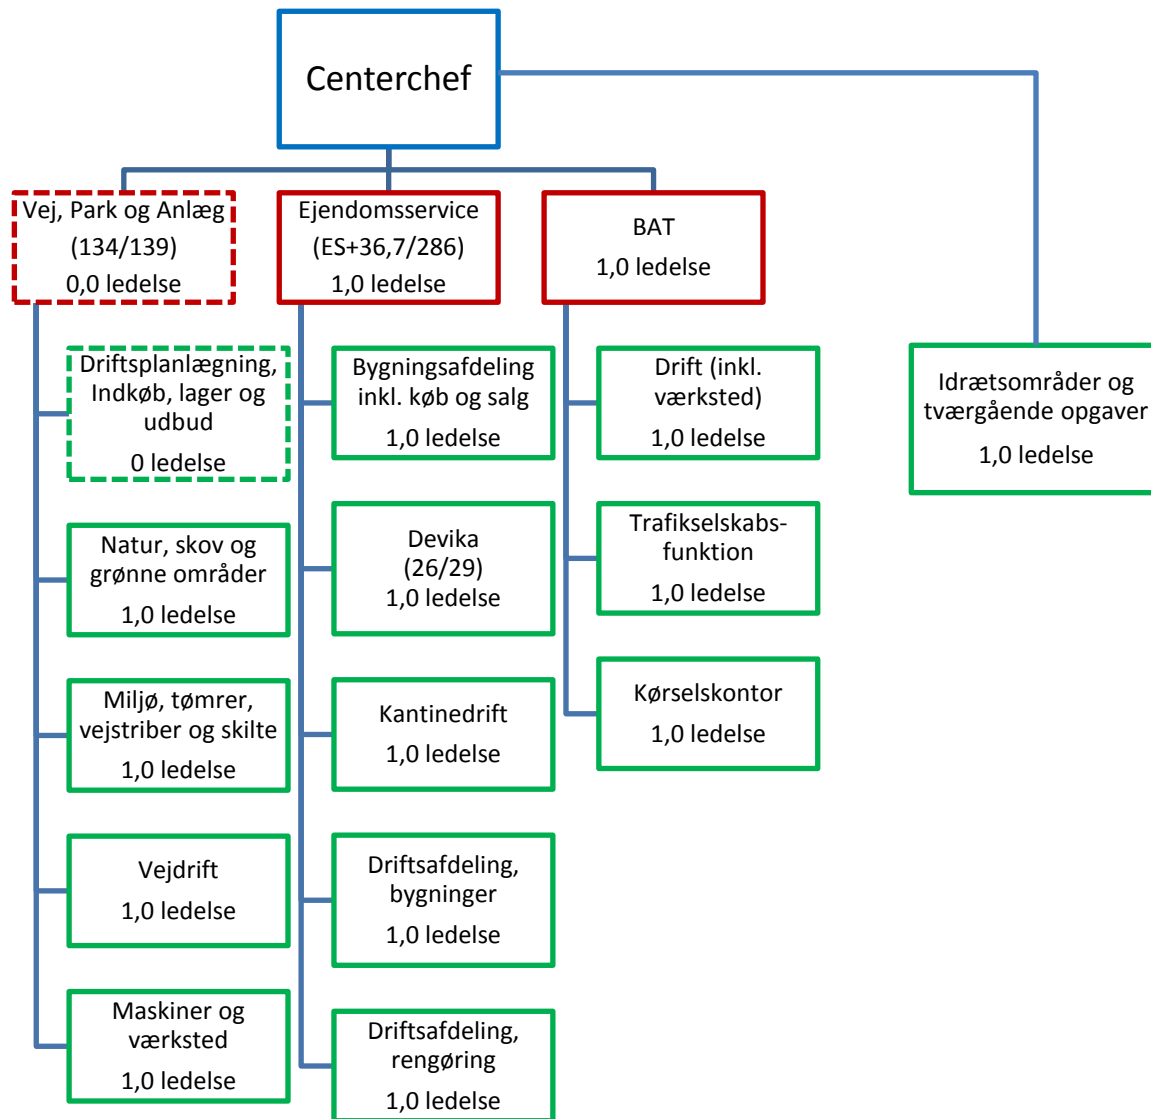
Centerchef

Vej, Park og Anlæg
(134/139)
0,0 ledelse

Driftsplanlægning, Indkøb, lager og udbud
0 ledelse

Natur, skov og grønne områder
1,0 ledelse

Miljø, tømrer, vejstriber og skilte
1,0 ledelse

Vejdrift
1,0 ledelse

Maskiner og værksted
1,0 ledelse

Ejendomsservice
(ES+36,7/286)
1,0 ledelse

Bygningsafdeling inkl. køb og salg
1,0 ledelse

Devika
(26/29)
1,0 ledelse

Kantinedrift
1,0 ledelse

Driftsafdeling, bygninger
1,0 ledelse

Driftsafdeling, rengøring
1,0 ledelse

BAT
1,0 ledelse

Drift (inkl. værksted)
1,0 ledelse

Trafikselskabsfunktion
1,0 ledelse

Kørselskontor
1,0 ledelse

Idrætsområder og tværgående opgaver
1,0 ledelse